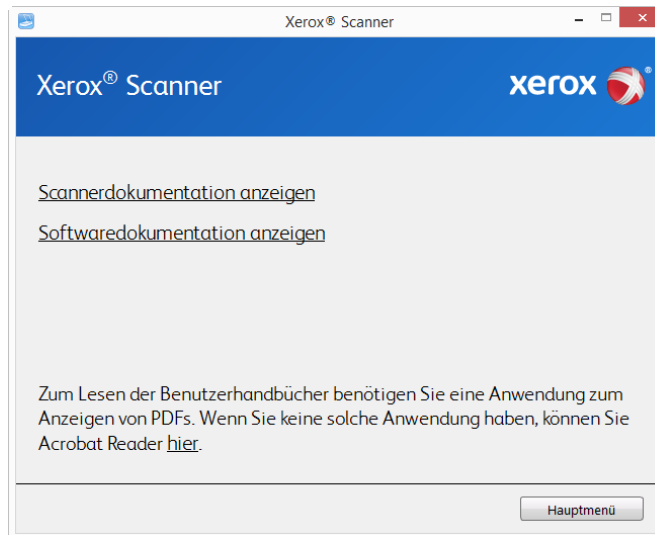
Xerox® Scanner

Xerox® Scanner

xerox

Scannerdokumentation anzeigen

Softwaredokumentation anzeigen

Zum Lesen der Benutzerhandbücher benötigen Sie eine Anwendung zum Anzeigen von PDFs. Wenn Sie keine solche Anwendung haben, können Sie Acrobat Reader hier.

Hauptmenü